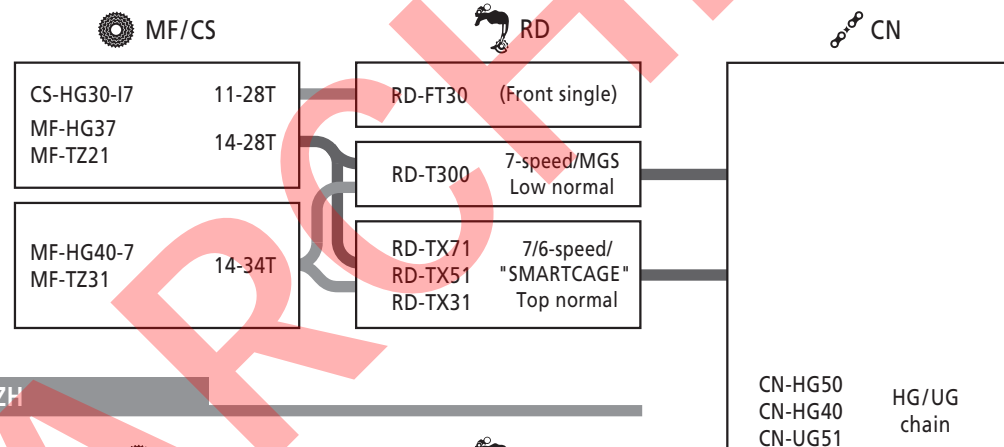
MF/CS

RD

CN

CS-HG30-I7 11-28T

MF-HG37
MF-TZ21 14-28T

MF-HG40-7
MF-TZ31 14-34T

RD-FT30 (Front single)

RD-T300 7-speed/MGS Low normal

RD-TX71
RD-TX51
RD-TX31
7/6-speed/ "SMARTCAGE" Top normal

CN-HG50
CN-HG40
CN-UG51
HG/UG chain

ZH

ARCHIVE